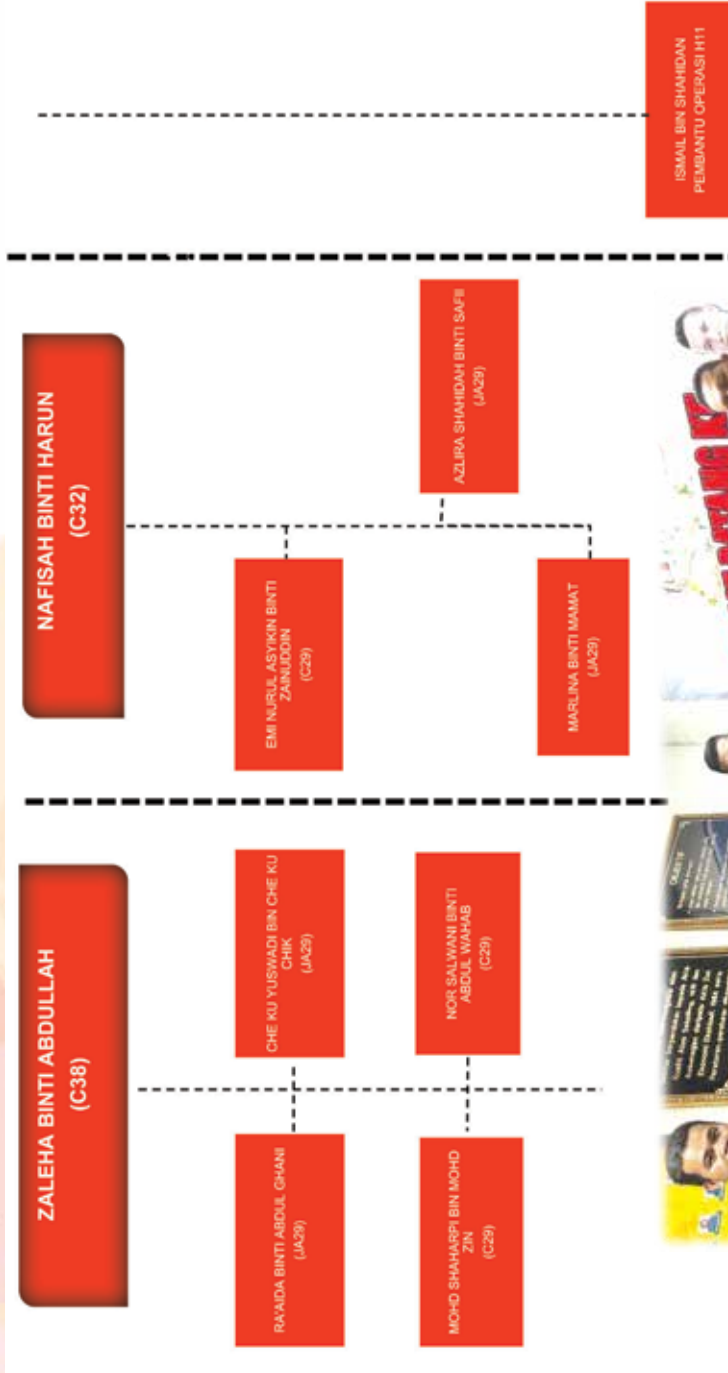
ISMAIL BIN SHAHIDAN
PEMBANTU OPERASI H11

NAFISAH BINTI HARUN
(C32)

AZLIRA SHAHIDAH BINTI SAFII
(JA29)

EMI NURUL ASYIKIN BINTI ZAINUDDIN
(C29)

MARLINA BINTI MAMAT
(JA29)

ZALEHA BINTI ABDULLAH
(C38)

CHE KU YUSWADI BIN CHE KU CHIK
(JA29)

NOR SALWANI BINTI ABDUL WAHAB
(C29)

RA'AIDA BINTI ABDUL GHANI
(JA29)

MOHD SHAHARPI BIN MOHD ZIN
(C29)